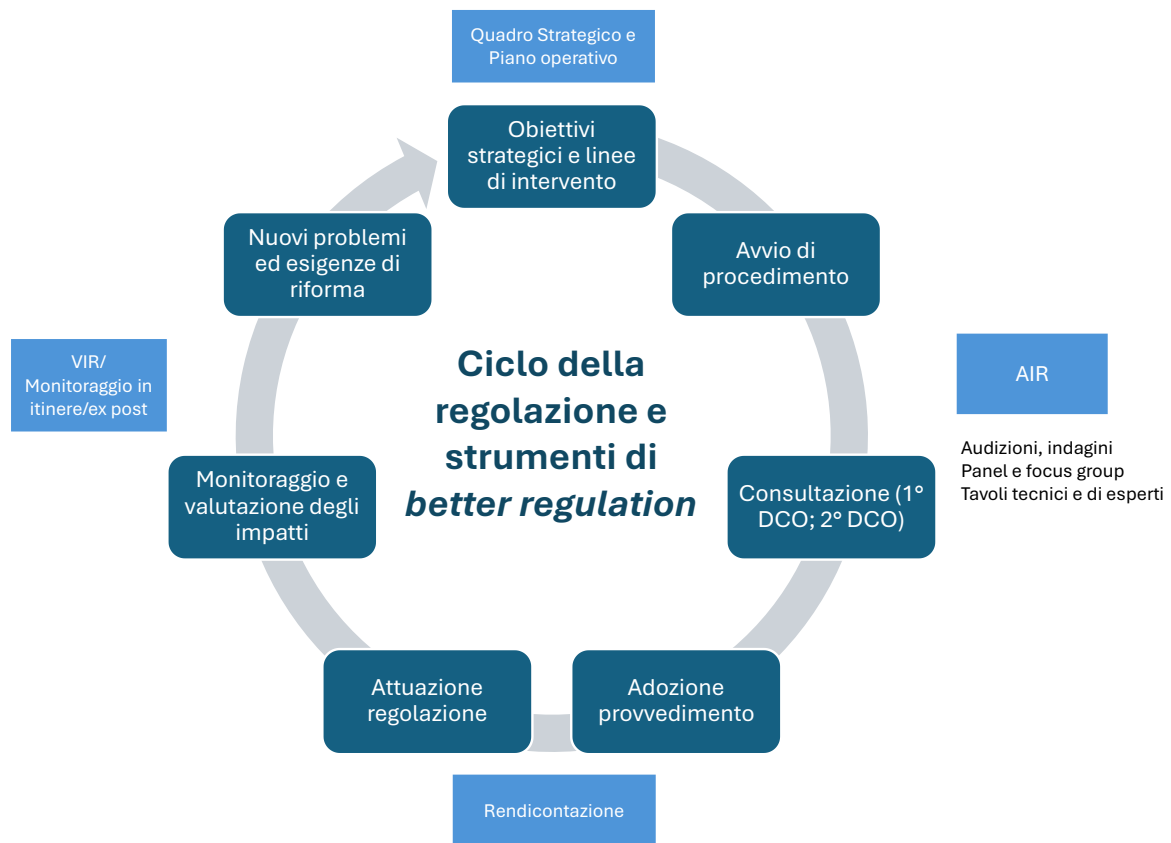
Quadro Strategico e Piano operativo

Obiettivi strategici e linee di intervento

Avvio di procedimento

AIR

Audizioni, indagini
Panel e focus group
Tavoli tecnici e di esperti

Consultazione (1° DCO; 2° DCO)

Adozione provvedimento

Rendicontazione

Attuazione regolazione

Monitoraggio e valutazione degli impatti

VIR/ Monitoraggio in itinere/ex post

Nuovi problemi ed esigenze di riforma

Ciclo della regolazione e strumenti di *better regulation*